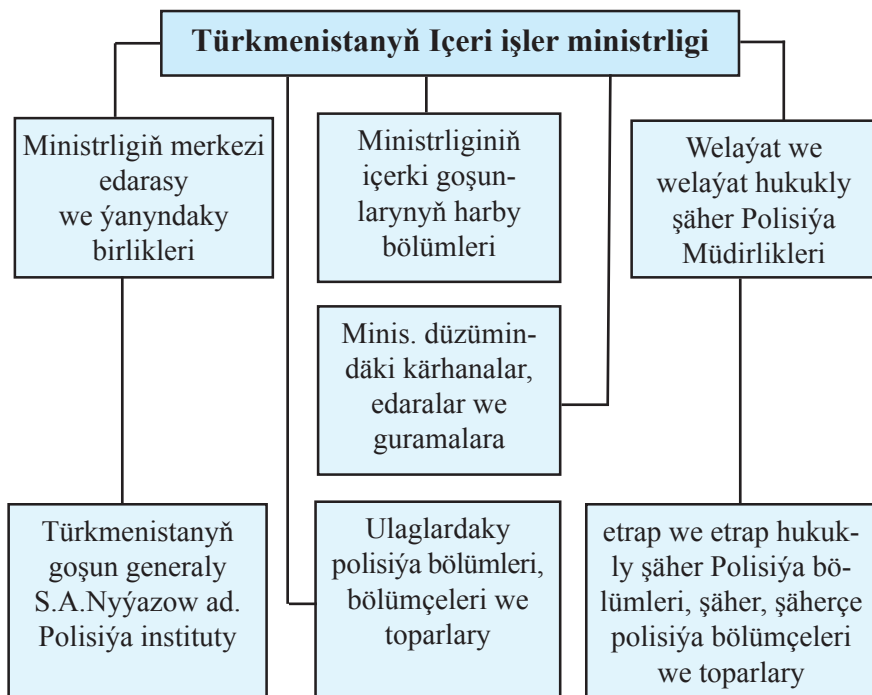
Türkmenistanyň Içeri işler ministrligi

Ministrligiň merkezi edarasy we ýanyndaky birlikleri

Ministrliginiň içerki goşunlarynyň harby bölümleri

Welaýat we welaýat hukukly şäher Polisiýa Müdirlikleri

Minis. düzümindäki kärhanalar, edaralar we guramalara

Türkmenistanyň goşun generaly S.A.Nyýazow ad. Polisiýa instituty

Ulaglardaky polisiýa bölümleri, bölümçeleri we toparlary

etrap we etrap hukukly şäher Polisiýa bölümleri, şäher, şäherçe polisiýa bölümçeleri we toparlary